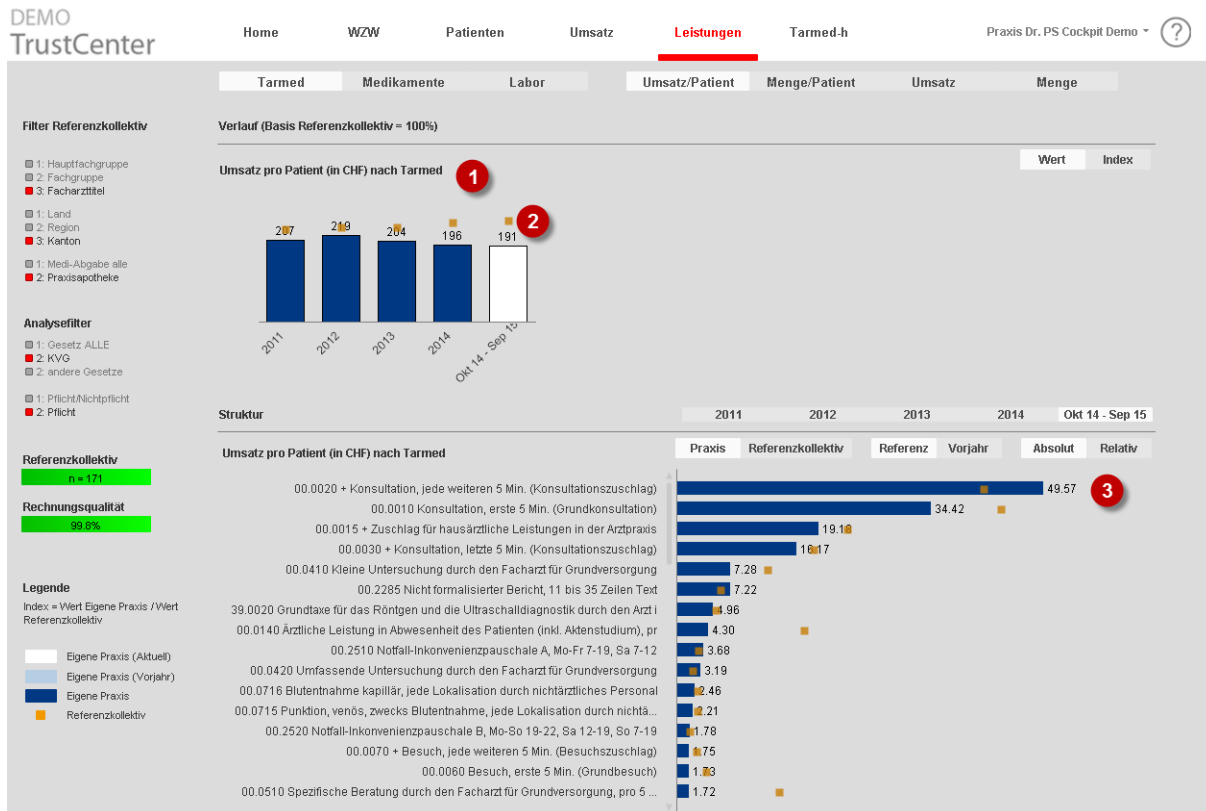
DEMO
TrustCenter

Home WZW Patienten Umsatz Leistungen Tarmed-h Praxis Dr. PS Cockpit Demo ?

Tarmed Medikamente Labor Umsatz/Patient Menge/Patient Umsatz Menge

Filter Referenzkollektiv

1: Hauptfachgruppe
2: Fachgruppe
3: Facharzttitel

1: Land
2: Region
3: Kanton

1: Medi-Abgabe alle
2: Praxisapotheke

Analysefilter
1: Gesetz ALLE
2: KVG
2: andere Gesetze

1: Pflicht/Nichtpflicht
2: Pflicht

Referenzkollektiv
n = 171

Rechnungsqualität
99.8%

Legende
Index = Wert Eigene Praxis / Wert Referenzkollektiv

Eigene Praxis (Aktuell)
Eigene Praxis (Vorjahr)
Eigene Praxis
Referenzkollektiv

Verlauf (Basis Referenzkollektiv = 100%)

Umsatz pro Patient (in CHF) nach Tarmed

1

Wert Index

207 219 204 196 191

2

2011 2012 2013 2014 Okt 14 - Sep 15

Struktur

2011 2012 2013 2014 Okt 14 - Sep 15

Umsatz pro Patient (in CHF) nach Tarmed

Praxis Referenzkollektiv Referenz Vorjahr Absolut Relativ

3

00.0020 + Konsultation, jede weiteren 5 Min. (Konsultationszuschlag) 49.57
00.0010 Konsultation, erste 5 Min. (Grundkonsultation) 34.42
00.0015 + Zuschlag für hausärztliche Leistungen in der Arztpraxis 19.10
00.0030 + Konsultation, letzte 5 Min. (Konsultationszuschlag) 16.17
00.0410 Kleine Untersuchung durch den Facharzt für Grundversorgung 7.28
00.2285 Nicht formalisierter Bericht, 11 bis 35 Zeilen Text 7.22
39.0020 Grundtaxe für das Röntgen und die Ultraschalldiagnostik durch den Arzt i 4.96
00.0140 Ärztliche Leistung in Abwesenheit des Patienten (inkl. Aktenstudium), pr 4.30
00.2510 Notfall-Inkonvenienzpauschale A, Mo-Fr 7-19, Sa 7-12 3.68
00.0420 Umfassende Untersuchung durch den Facharzt für Grundversorgung 3.19
00.0716 Blutentnahme kapillär, jede Lokalisation durch nichtärztliches Personal 2.46
00.0715 Punktion, venös, zwecks Blutentnahme, jede Lokalisation durch nichtä... 2.21
00.2520 Notfall-Inkonvenienzpauschale B, Mo-So 19-22, Sa 12-19, So 7-19 1.78
00.0070 + Besuch, jede weiteren 5 Min. (Besuchszuschlag) 1.75
00.0060 Besuch, erste 5 Min. (Grundbesuch) 1.73
00.0510 Spezifische Beratung durch den Facharzt für Grundversorgung, pro 5 ... 1.72